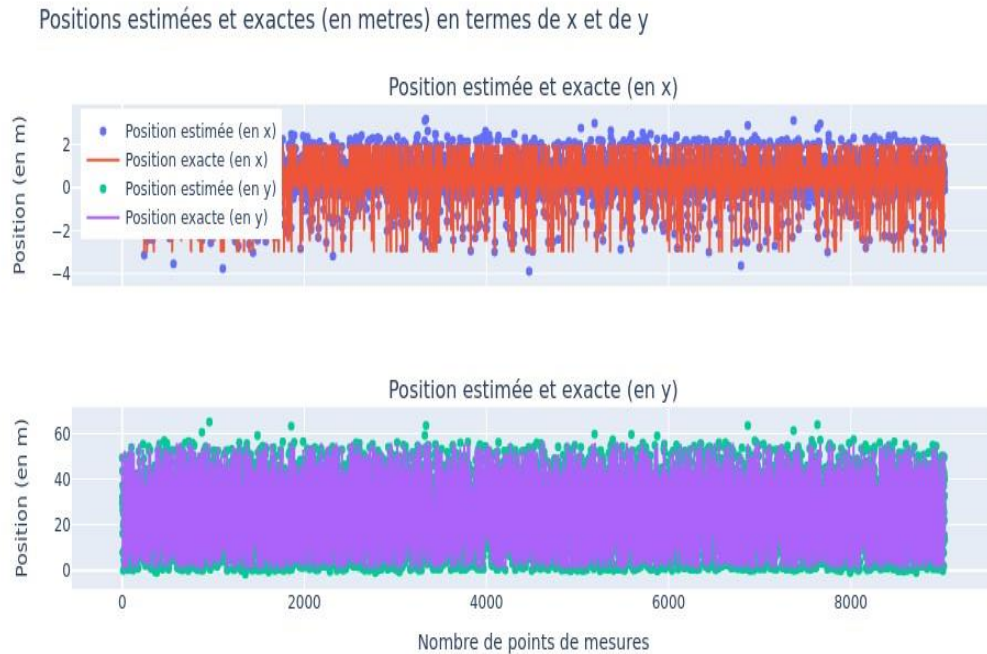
Positions estimées et exactes (en metres) en termes de x et de y

Position estimée et exacte (en x)

Position estimée (en x)
Position exacte (en x)
Position estimée (en y)
Position exacte (en y)

Position (en m)

2
0
−2
−4

Position estimée et exacte (en y)

Position (en m)

60
40
20
0

0
2000
4000
6000
8000

Nombre de points de mesures